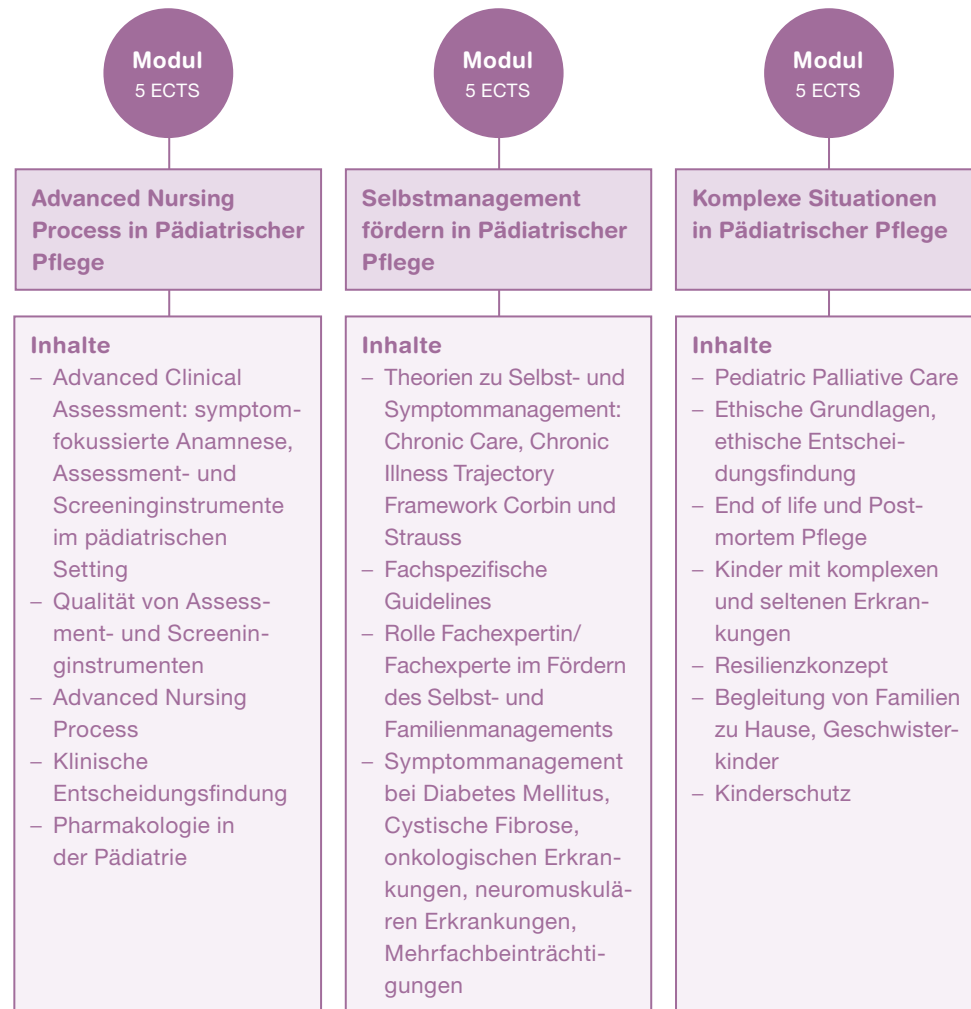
Modul
5 ECTS

Advanced Nursing Process in Pädiatrischer Pflege

Inhalte
– Advanced Clinical Assessment: symptomfokussierte Anamnese, Assessment- und Screeninginstrumente im pädiatrischen Setting
– Qualität von Assessment- und Screeninginstrumenten
– Advanced Nursing Process
– Klinische Entscheidungsfindung
– Pharmakologie in der Pädiatrie

Modul
5 ECTS

Selbstmanagement fördern in Pädiatrischer Pflege

Inhalte
– Theorien zu Selbst- und Symptommanagement: Chronic Care, Chronic Illness Trajectory Framework Corbin und Strauss
– Fachspezifische Guidelines
– Rolle Fachexpertin/ Fachexperte im Fördern des Selbst- und Familienmanagements
– Symptommanagement bei Diabetes Mellitus, Cystische Fibrose, onkologischen Erkrankungen, neuromuskulären Erkrankungen, Mehrfachbeinträchtigungen

Modul
5 ECTS

Komplexe Situationen in Pädiatrischer Pflege

Inhalte
– Pediatric Palliative Care
– Ethische Grundlagen, ethische Entscheidungsfindung
– End of life und Postmortem Pflege
– Kinder mit komplexen und seltenen Erkrankungen
– Resilienzkonzept
– Begleitung von Familien zu Hause, Geschwisterkinder
– Kinderschutz